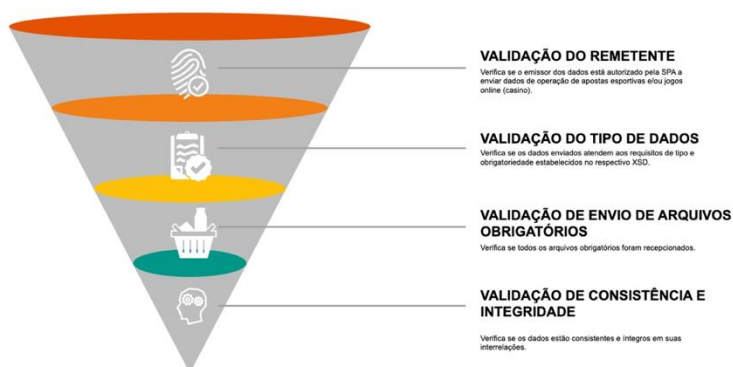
VALIDAÇÃO DO REMETENTE

Verifica se o emissor dos dados está autorizado pela SPA a enviar dados de operação de apostas esportivas e/ou jogos online (casino).

VALIDAÇÃO DO TIPO DE DADOS

Verifica se os dados enviados atendem aos requisitos de tipo e obrigatoriedade estabelecidos no respectivo XSD.

VALIDAÇÃO DE ENVIO DE ARQUIVOS OBRIGATÓRIOS

Verifica se todos os arquivos obrigatórios foram recepcionados.

VALIDAÇÃO DE CONSISTÊNCIA E INTEGRIDADE

Verifica se os dados estão consistentes e íntegros em suas interrelações.